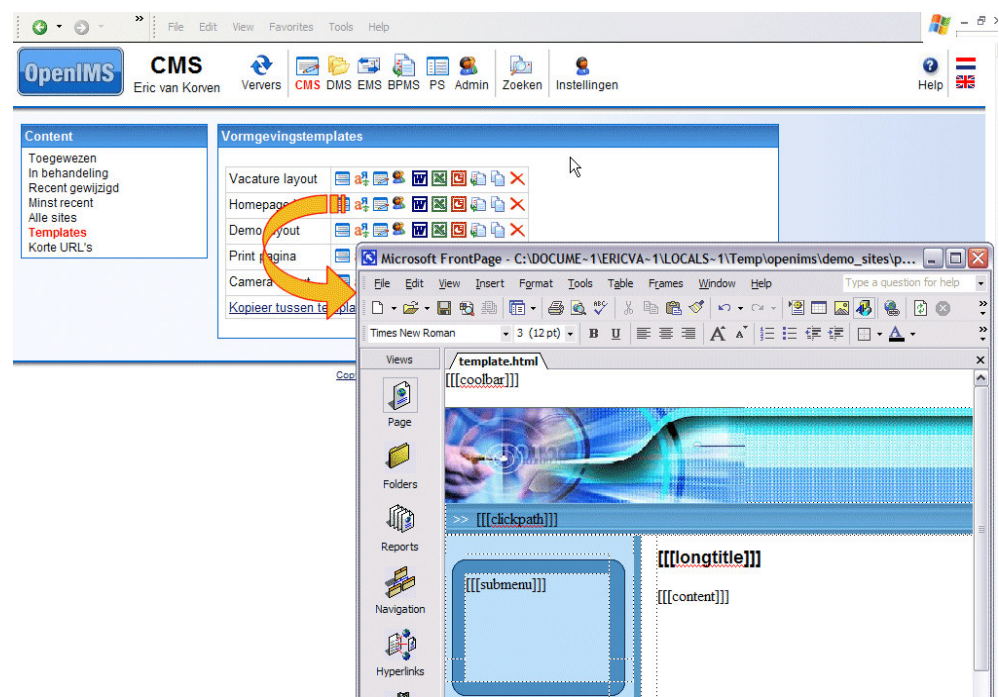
File Edit View Favorites Tools Help

OpenIMS CMS Eric van Korven

Ververs CMS DMS EMS BPMS PS Admin Zoeken Instellingen Help

Content
Toegewezen
In behandeling
Recent gewijzigd
Minst recent
Alle sites
Templates
Korte URL's

Vormgevingstemplates
Vacature layout
Homepage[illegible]
Demo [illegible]ayout
Print pagina
Camera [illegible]
Kopieer tussen te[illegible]

Cop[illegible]

Microsoft FrontPage - C:\DOCUME~1\ERICVA~1\LOCALS~1\Temp\openims\demo_sites\p...
File Edit View Insert Format Tools Table Frames Window Help
Type a question for help
Times New Roman 3 (12 pt)
Views
template.html
Page
Folders
Reports
Navigation
Hyperlinks
[[[coolbar]]]
>> [[[clickpath]]]
[[[submenu]]]
[[[longtitle]]]
[[[content]]]